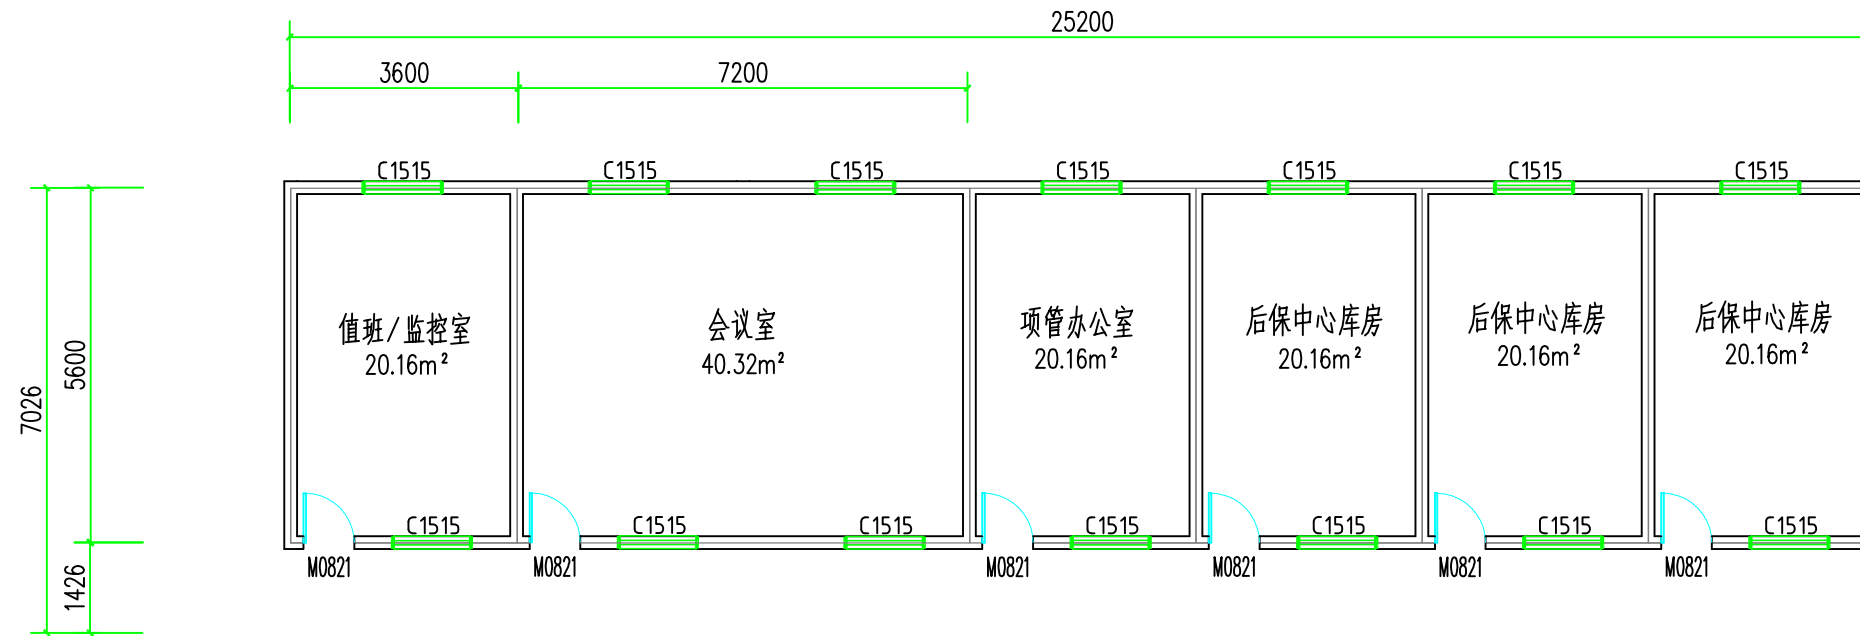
25200

3600 7200

7026 5600 1426

C1515 C1515 C1515 C1515 C1515 C1515 C1515

值班/监控室
20.16m²

会议室
40.32m²

项管办公室
20.16m²

后保中心库房
20.16m²

后保中心库房
20.16m²

后保中心库房
20.16m²

C1515 C1515 C1515 C1515 C1515 C1515 C1515

M0821 M0821 M0821 M0821 M0821 M0821